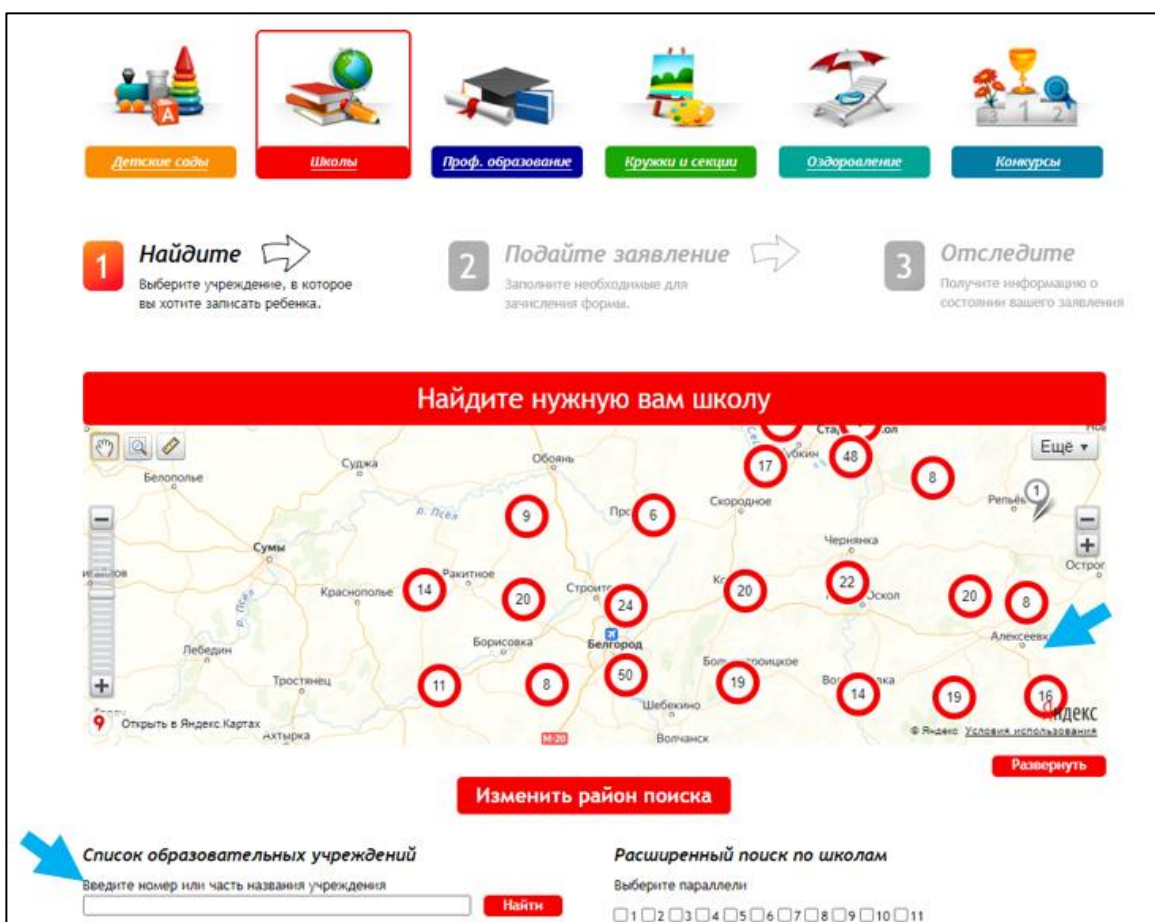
Детские сады
Школы
Проф. образование
Кружки и секции
Оздоровление
Конкурсы

1 Найдите
Выберите учреждение, в которое вы хотите записать ребенка.

2 Подайте заявление
Заполните необходимые для зачисления формы.

3 Отследите
Получите информацию о состоянии вашего заявления

Найдите нужную вам школу

Ещё ▾
Суджа
Обоянь
Белополье
Губкин
17
48
8
Скородное
Репьёвка
1
р. Псёл
9
Про
6
Сумы
Чернянка
Краснополье
Ракитное
14
20
Строитель
24
Кр
20
22
Оскол
20
8
Остро
Алексеевка
Лебедин
Борисовка
Белгород
Тростянец
Бол Троицкое
11
8
50
19
14
19
16
Шебекино
Открыть в Яндекс.Картах
Ахтырка
М-20
Волчанск
Яндекс
© Яндекс Условия использования
Развернуть

Изменить район поиска

Список образовательных учреждений
Введите номер или часть названия учреждения
Найти

Расширенный поиск по школам
Выберите параллели
1 2 3 4 5 6 7 8 9 10 11